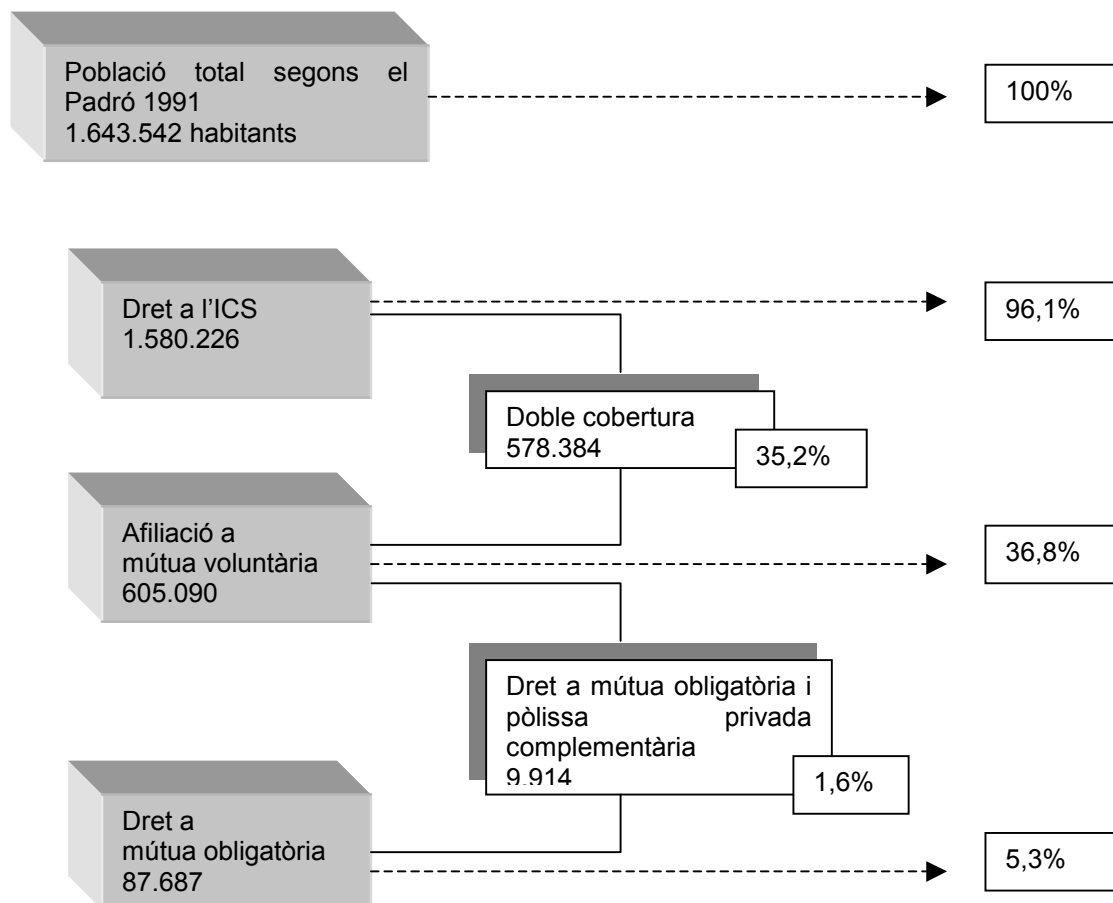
Població total segons el Padró 1991
1.643.542 habitants

100%

Dret a l'ICS
1.580.226

96,1%

Doble cobertura
578.384

35,2%

Afiliació a mútua voluntària
605.090

36,8%

Dret a mútua obligatòria i pòlissa privada complementària
9.914

1,6%

Dret a mútua obligatòria
87.687

5,3%